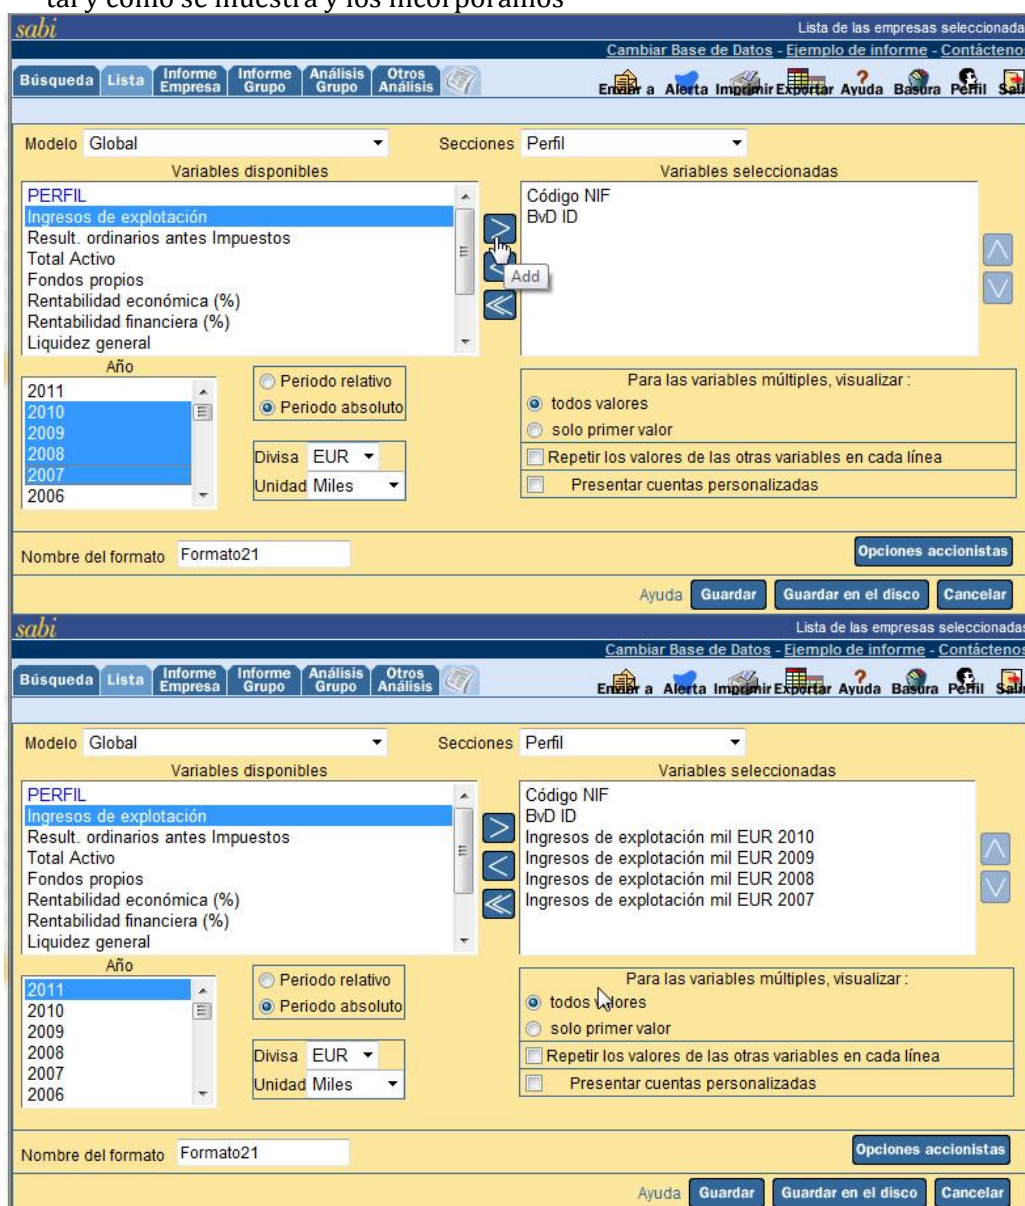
tal y como se muestra y los incorporamos

sabi
Lista de las empresas seleccionada
Cambiar Base de Datos - Ejemplo de informe - Contácteno

Búsqueda Lista Informe Empresa Informe Grupo Análisis Grupo Otros Análisis
Enviar a Alerta Imprimir Exportar Ayuda Basura Perfil Sali

Modelo Global
Secciones Perfil
Variables disponibles
Variables seleccionadas
PERFIL
Ingresos de explotación
Result. ordinarios antes Impuestos
Total Activo
Fondos propios
Rentabilidad económica (%)
Rentabilidad financiera (%)
Liquidez general
Código NIF
BvD ID
Add
Año
2011
2010
2009
2008
2007
2006
Periodo relativo
Periodo absoluto
Divisa EUR
Unidad Miles
Para las variables múltiples, visualizar :
todos valores
solo primer valor
Repetir los valores de las otras variables en cada línea
Presentar cuentas personalizadas
Nombre del formato Formato21
Opciones accionistas
Ayuda Guardar Guardar en el disco Cancelar

sabi
Lista de las empresas seleccionadas
Cambiar Base de Datos - Ejemplo de informe - Contáctenos

Búsqueda Lista Informe Empresa Informe Grupo Análisis Grupo Otros Análisis
Enviar a Alerta Imprimir Exportar Ayuda Basura Perfil Sali

Modelo Global
Secciones Perfil
Variables disponibles
Variables seleccionadas
PERFIL
Ingresos de explotación
Result. ordinarios antes Impuestos
Total Activo
Fondos propios
Rentabilidad económica (%)
Rentabilidad financiera (%)
Liquidez general
Código NIF
BvD ID
Ingresos de explotación mil EUR 2010
Ingresos de explotación mil EUR 2009
Ingresos de explotación mil EUR 2008
Ingresos de explotación mil EUR 2007
Año
2011
2010
2009
2008
2007
2006
Periodo relativo
Periodo absoluto
Divisa EUR
Unidad Miles
Para las variables múltiples, visualizar :
todos valores
solo primer valor
Repetir los valores de las otras variables en cada línea
Presentar cuentas personalizadas
Nombre del formato Formato21
Opciones accionistas
Ayuda Guardar Guardar en el disco Cancelar